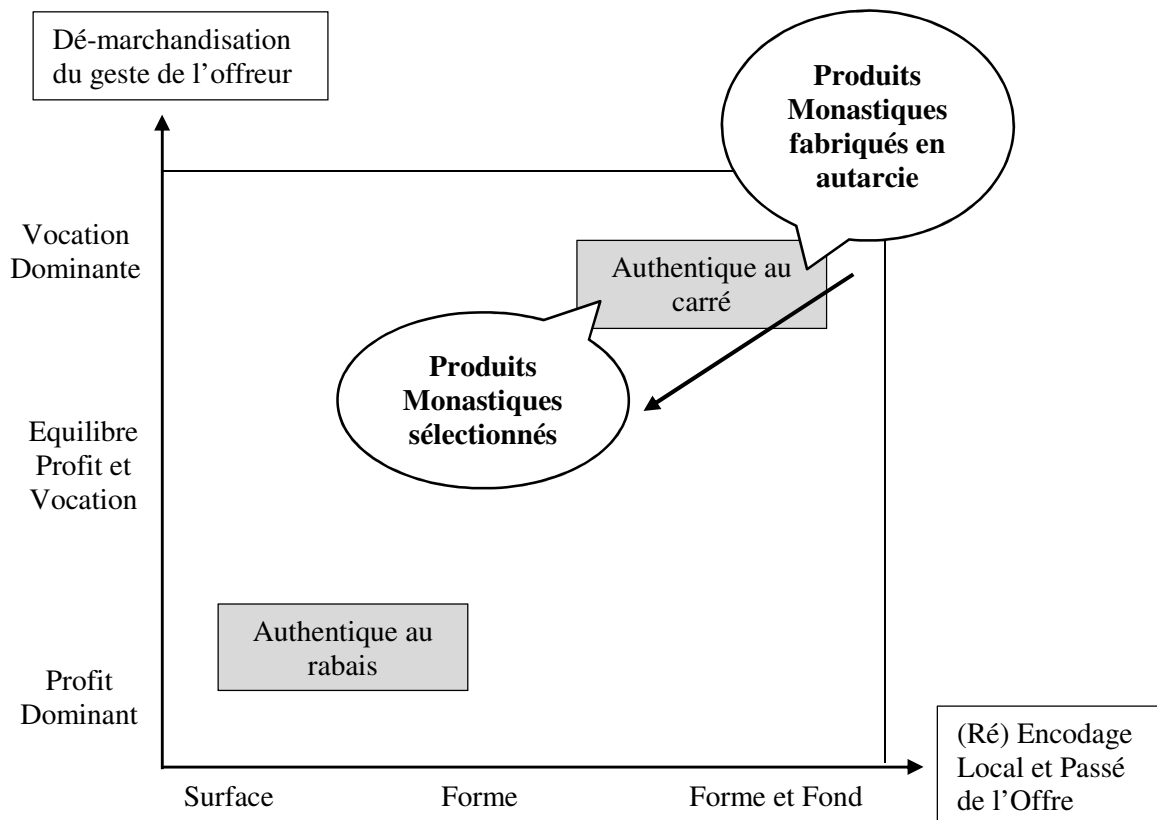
Dé-marchandisation du geste de l'offreur

Produits Monastiques fabriqués en autarcie

Vocation Dominante

Authentique au carré

Produits Monastiques sélectionnés

Equilibre Profit et Vocation

Authentique au rabais

Profit Dominant

(Ré) Encodage Local et Passé de l'Offre

Surface

Forme

Forme et Fond